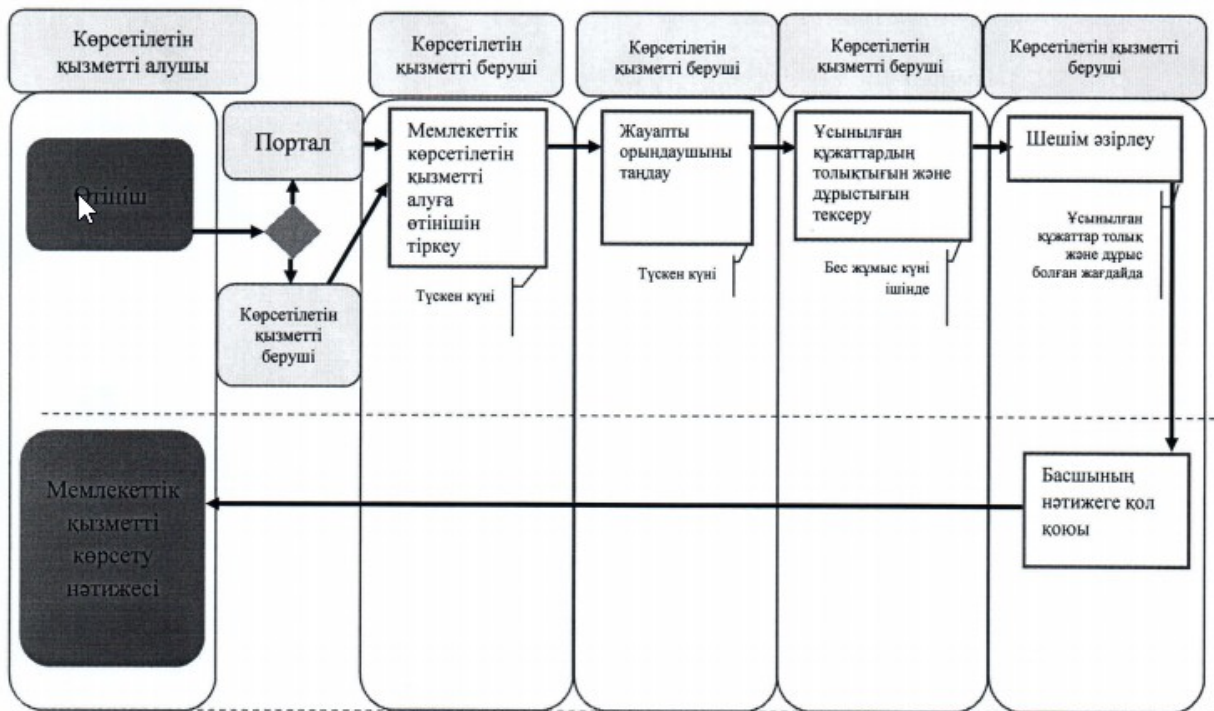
Көрсетілетін қызметті алушы

Көрсетілетін қызметті беруші

Көрсетілетін қызметті беруші

Көрсетілетін қызметті беруші

Көрсетілетін қызметті беруші

Өтініш

Портал

Көрсетілетін қызметті беруші

Мемлекеттік көрсетілетін қызметті алуға өтінішін тіркеу

Түскен күні

Жауапты орындаушыны таңдау

Түскен күні

Ұсынылған құжаттардың толықтығын және дұрыстығын тексеру

Бес жұмыс күні ішінде

Шешім әзірлеу

Ұсынылған құжаттар толық және дұрыс болған жағдайда

Басшының нәтижеге қол қоюы

Мемлекеттік қызметті көрсету нәтижесі